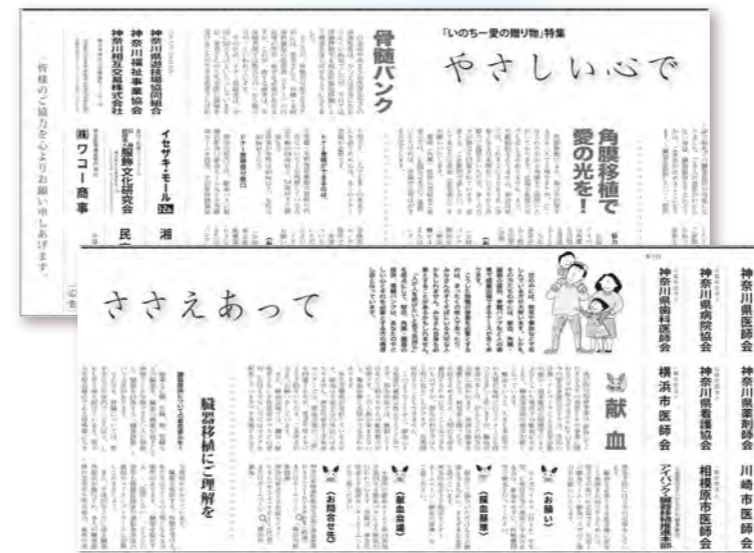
「いのち－愛の贈り物」特集

やさしい心で

骨髄バンク

角膜移植で愛の光を！

神奈川県遊技場協同組合

神奈川県福祉事業協会

神奈川相互交易株式会社

イセザキ・モール

国際文化研究会

㈱ワコー商事

皆様のご協力を心よりお願い申し上げます。

ささえあって

臓器移植にご理解を

献血

〈お願い〉

〈お問合せ先〉

神奈川県医師会

神奈川県歯科医師会

神奈川県病院協会

神奈川県薬剤師会

神奈川県看護協会

横浜市医師会

川崎市医師会

相模原市医師会